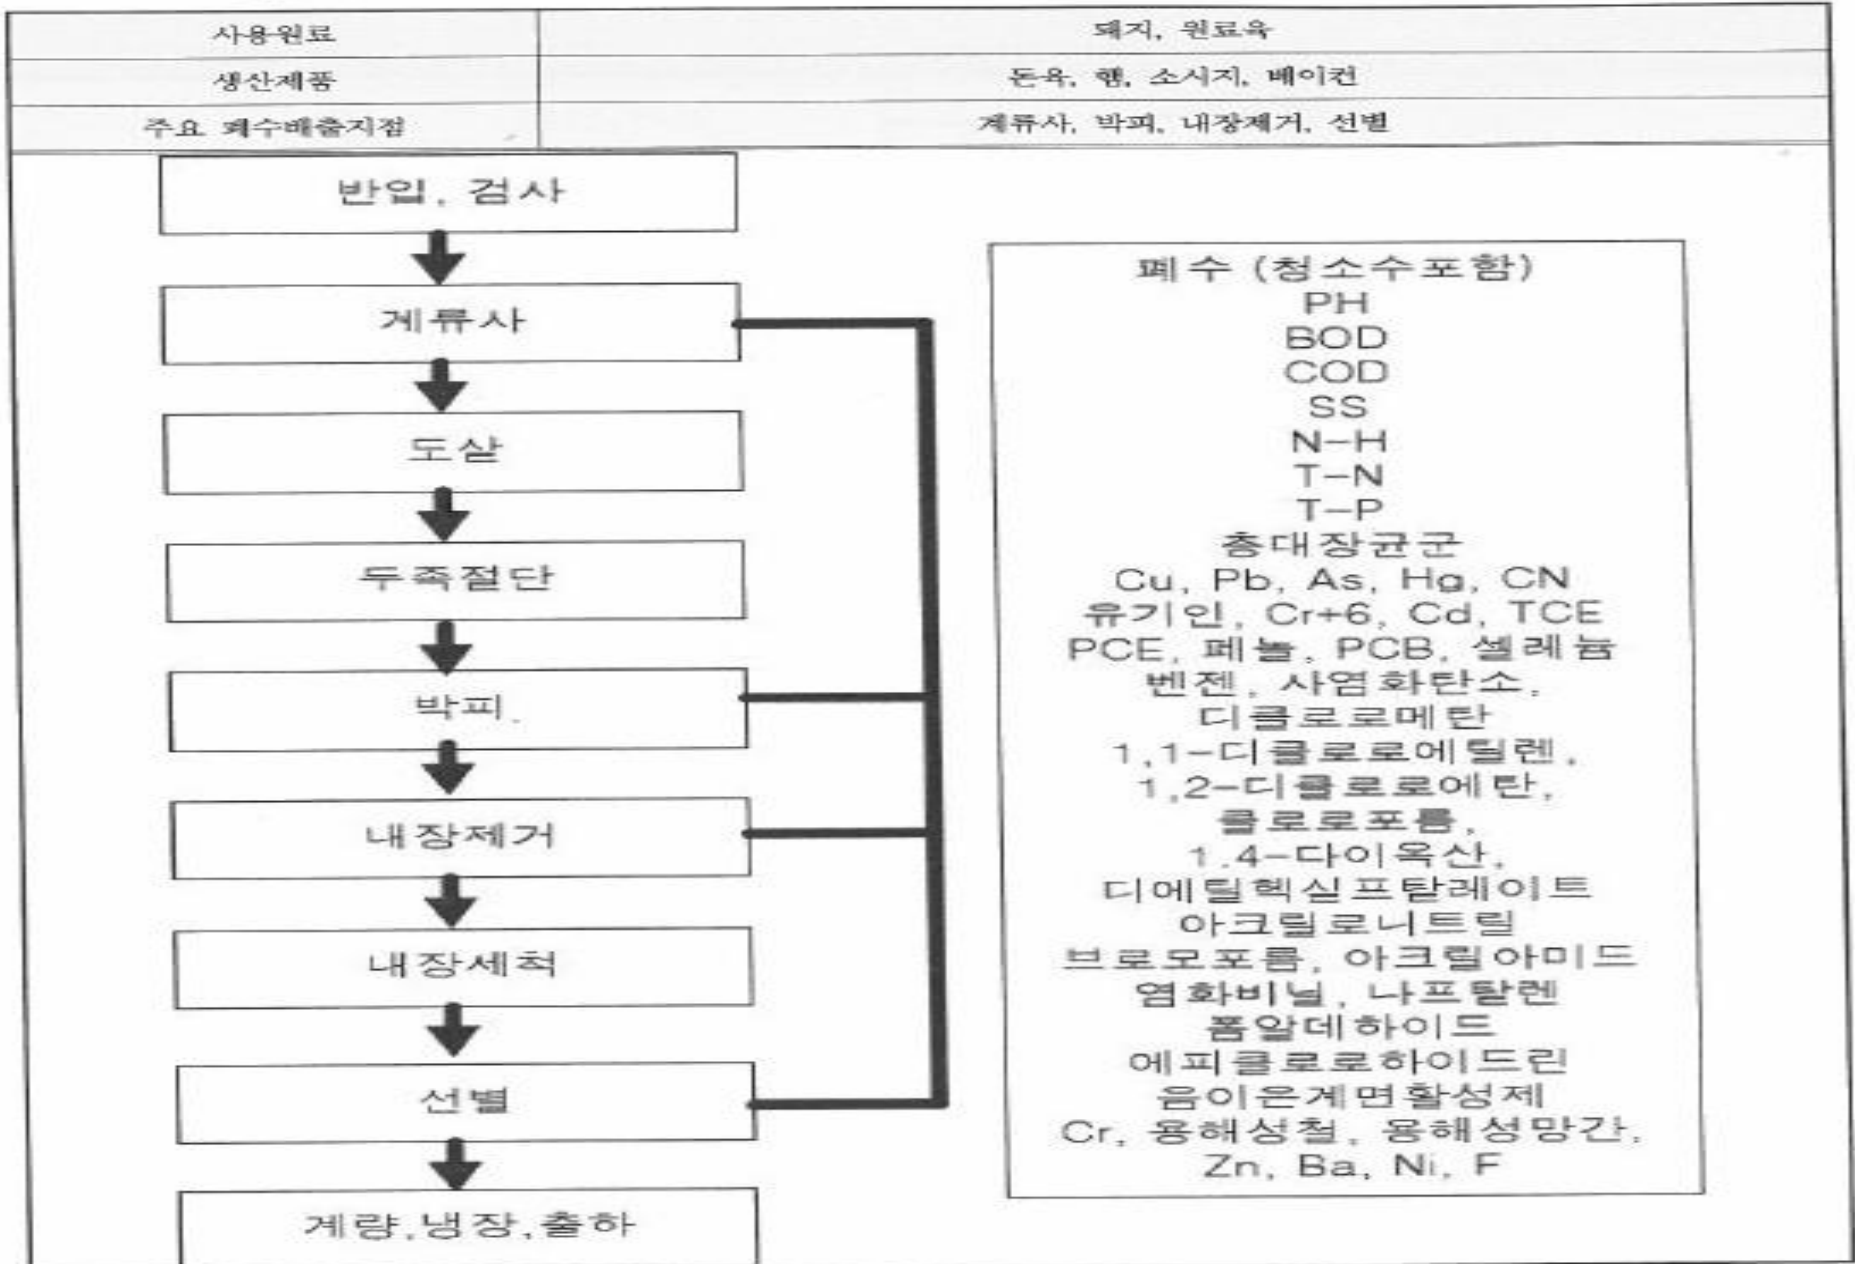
| 사용원료 | 돼지, 원료육 |
|---|---|
| 생산제품 | 돈육, 햄, 소시지, 베이컨 |
| 주요 폐수배출지점 | 계류사, 박피, 내장제거, 선별 |

반입, 검사

계류사

도살

두족절단

박피

내장제거

내장세척

선별

계량,냉장,출하

폐수 (청소수포함)
PH
BOD
COD
SS
N-H
T-N
T-P
총대장균군
Cu, Pb, As, Hg, CN
유기인, Cr+6, Cd, TCE
PCE, 페놀, PCB, 셀레늄
벤젠, 사염화탄소,
디클로로메탄
1,1-디클로로에틸렌,
1,2-디클로로에탄,
클로로포름,
1,4-다이옥산,
디에틸헥실프탈레이트
아크릴로니트릴
브로모포름, 아크릴아미드
염화비닐, 나프탈렌
폼알데하이드
에피클로로하이드린
음이온계면활성제
Cr, 용해성철, 용해성망간,
Zn, Ba, Ni, F